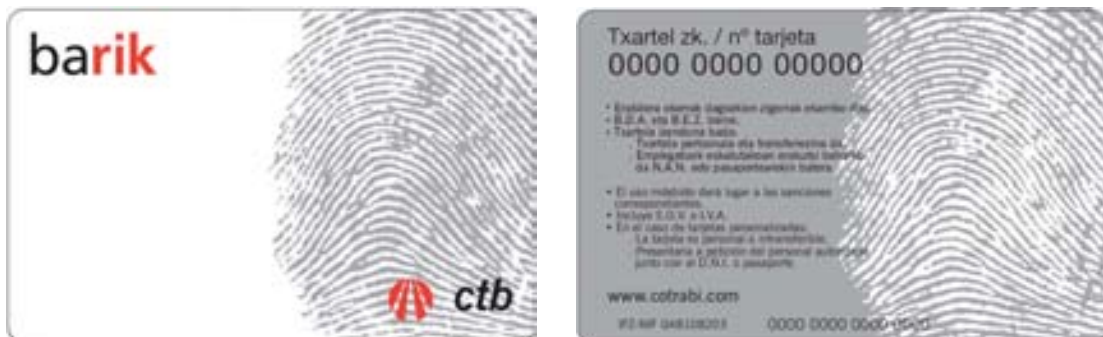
barik

ctb

Txartel zk. / nº tarjeta
0000 0000 00000

• Erabilera okerrak dagozkion zigorrak ekarriko ditu.
• B.O.A. eta B.E.Z. barne.
• Txartela izendunez bada:
Txartela pertsonala eta transferiezina da.
Enplegatuek eskatutakoan erakutsi beharko da N.A.N. edo pasaportearekin batera.

• El uso indebido dará lugar a las sanciones correspondientes.
• Incluye S.O.V. e I.V.A.
• En el caso de tarjetas personalizadas:
La tarjeta es personal e intransferible.
Presentarla a petición del personal autorizado junto con el D.N.I. o pasaporte.

www.cotrabi.com

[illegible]

0000 0000 0000 0000